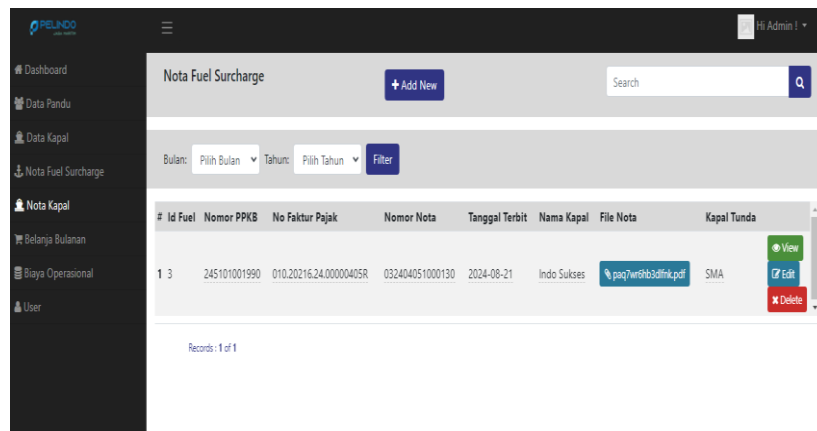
PELINDO

Hi Admin !

Dashboard
Data Pandu
Data Kapal
Nota Fuel Surcharge
Nota Kapal
Belanja Bulanan
Biaya Operasional
User

Nota Fuel Surcharge

+ Add New

Search

Bulan: Pilih Bulan Tahun: Pilih Tahun Filter

| # | Id Fuel | Nomor PPKB | No Faktur Pajak | Nomor Nota | Tanggal Terbit | Nama Kapal | File Nota | Kapal Tunda | |
|---|---|---|---|---|---|---|---|---|---|
| 1 | 3 | 245101001990 | 010.20216.24.00000405R | 032404051000130 | 2024-08-21 | Indo Sukses | paq7wr6hb3dlfnk.pdf | SMA | View Edit Delete |

Records : 1 of 1